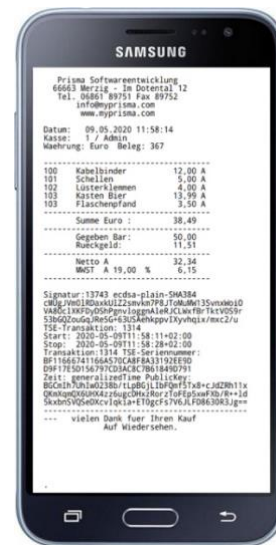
SAMSUNG

Prisma Softwareentwicklung
66663 Merzig - Im Dotental 12
Tel. 06861 89751 Fax 89752
info@myprisma.com
www.myprisma.com

Datum: 09.05.2020 11:58:14
Kasse: 1 / Admin
Waehrung: Euro Beleg: 367

| | | |
|---|---|---|
| 100 | Kabelbinder | 12,00 A |
| 101 | Schellen | 5,00 A |
| 102 | Lüsterklemmen | 4,00 A |
| 103 | Kasten Bier | 13,99 A |
| 103 | Flaschenpfand | 3,50 A |

Summe Euro : 38,49

Gegeben Bar: 50,00
Rueckgeld: 11,51

Netto A 32,34
MWST A 19,00 % 6,15

Signatur:13743 ecdsa-plain-SHA384
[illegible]
TSE-Transaktion: 1314
Start: 2020-05-09T11:58:11+02:00
Stop: 2020-05-09T11:58:28+02:00
Transaktion:1314 TSE-Seriennummer:
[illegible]
Zeit: generalizedTime PublicKey:
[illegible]

--- vielen Dank fuer Ihren Kauf
Auf Wiedersehen.